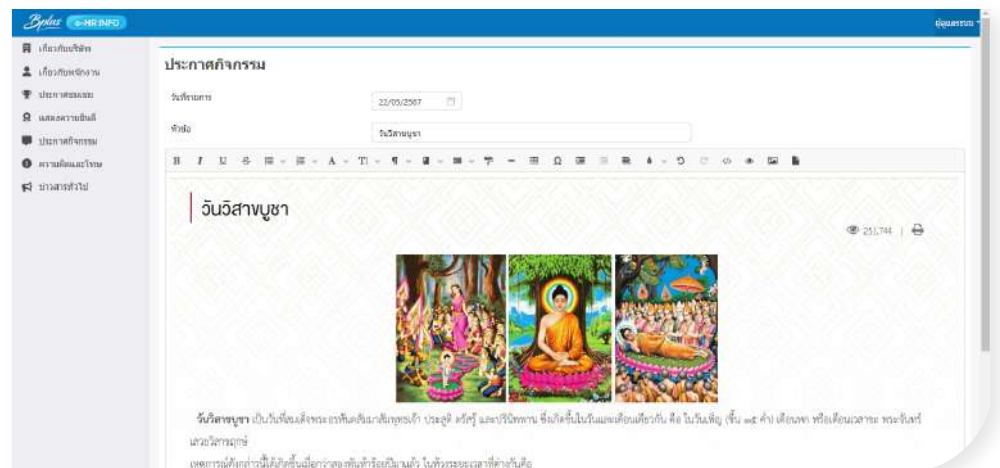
Bplus e-HR INFO

ผู้ดูแลระบบ

เกี่ยวกับบริษัท
เกี่ยวกับพนักงาน
ประกาศชมเชย
แสดงความยินดี
ประกาศกิจกรรม
ความคิดเห็นและโหวต
ข่าวสารทั่วไป

ประกาศกิจกรรม

วันที่รายการ 22/05/2567

หัวข้อ วันวิสาขบูชา

วันวิสาขบูชา

251,744

วันวิสาขบูชา เป็นวันที่ระลึกถึงพระบรมศาสดาสัมมาสัมพุทธเจ้า ประสูติ ตรัสรู้ และปรินิพพาน ซึ่งเกิดขึ้นในวันและเดือนเดียวกัน คือ ในวันเพ็ญ (ขึ้น ๑๕ ค่ำ) เดือนหก หรือเดือนวิสาขะ พระจันทร์เสวยวิสาขฤกษ์

เหตุการณ์ทั้งสามนี้ได้เกิดขึ้นเมื่อกว่าสองพันห้าร้อยปีมาแล้ว ในช่วงระยะเวลาที่ต่างกันคือ